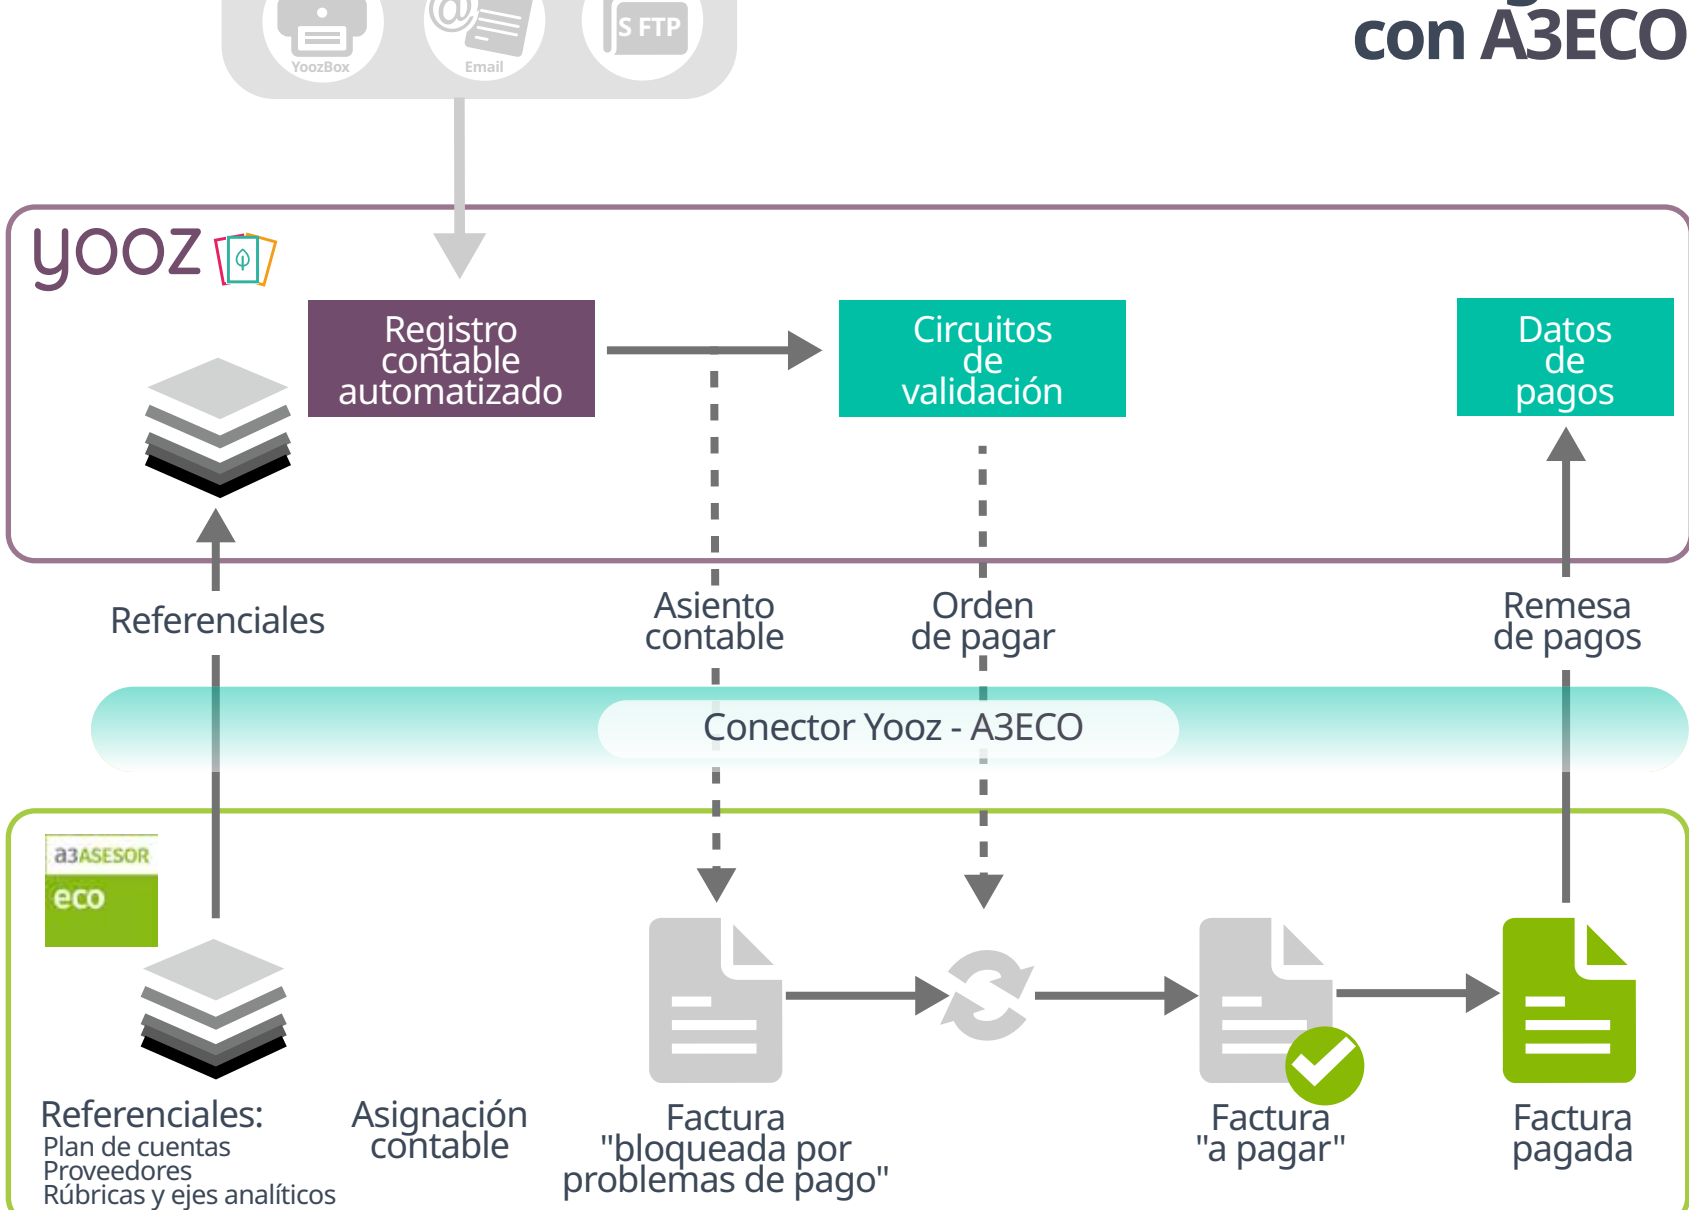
YoozBox Email S FTP

con A3ECO

yooz

Registro contable automatizado

Circuitos de validación

Datos de pagos

Referenciales

Asiento contable

Orden de pagar

Remesa de pagos

Conector Yooz - A3ECO

a3ASESOR eco

Referenciales:
Plan de cuentas
Proveedores
Rúbricas y ejes analíticos

Asignación contable

Factura "bloqueada por problemas de pago"

Factura "a pagar"

Factura pagada